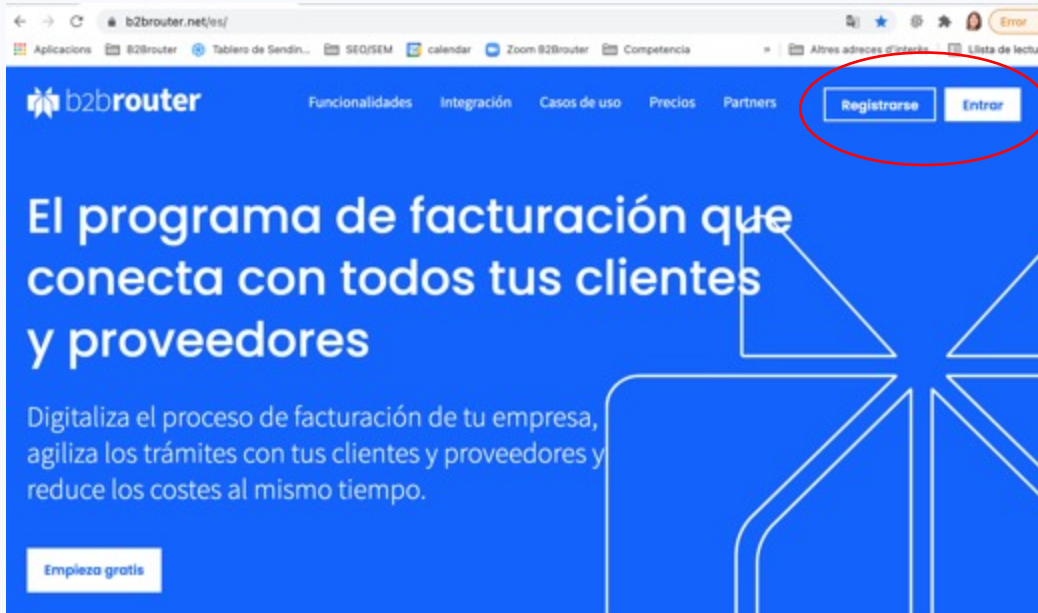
b2brouter.net/es/

Error

Aplicacions B2Brouter Tablero de Sendin... SEO/SEM calendar Zoom B2Brouter Competencia » Altres adreces d'interès Llista de lectu

b2brouter Funcionalidades Integración Casos de uso Precios Partners Registrarse Entrar

El programa de facturación que conecta con todos tus clientes y proveedores

Digitaliza el proceso de facturación de tu empresa, agiliza los trámites con tus clientes y proveedores y reduce los costes al mismo tiempo.

Empieza gratis